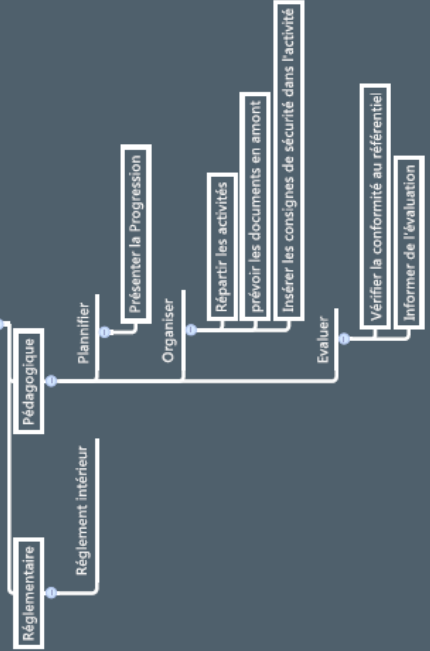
Pédagogique

Plannifier

Présenter la Progression

Organiser

Répartir les activités

prévoir les documents en amont

Insérer les consignes de sécurité dans l'activité

Evaluer

Vérifier la conformité au référentiel

Informer de l'évaluation

Réglementaire

Réglement intérieur